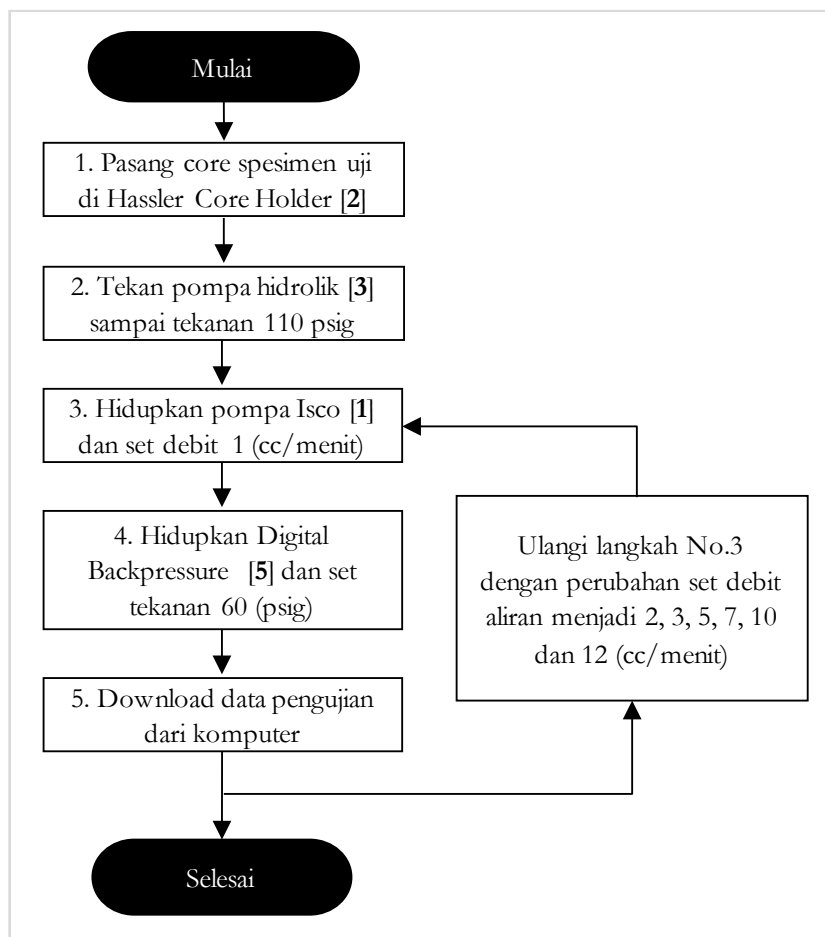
Mulai

1. Pasang core spesimen uji di Hassler Core Holder [**2**]

2. Tekan pompa hidrolik [**3**] sampai tekanan 110 psig

3. Hidupkan pompa Isco [**1**] dan set debit 1 (cc/menit)

4. Hidupkan Digital Backpressure [**5**] dan set tekanan 60 (psig)

5. Download data pengujian dari komputer

Ulangi langkah No.3 dengan perubahan set debit aliran menjadi 2, 3, 5, 7, 10 dan 12 (cc/menit)

Selesai